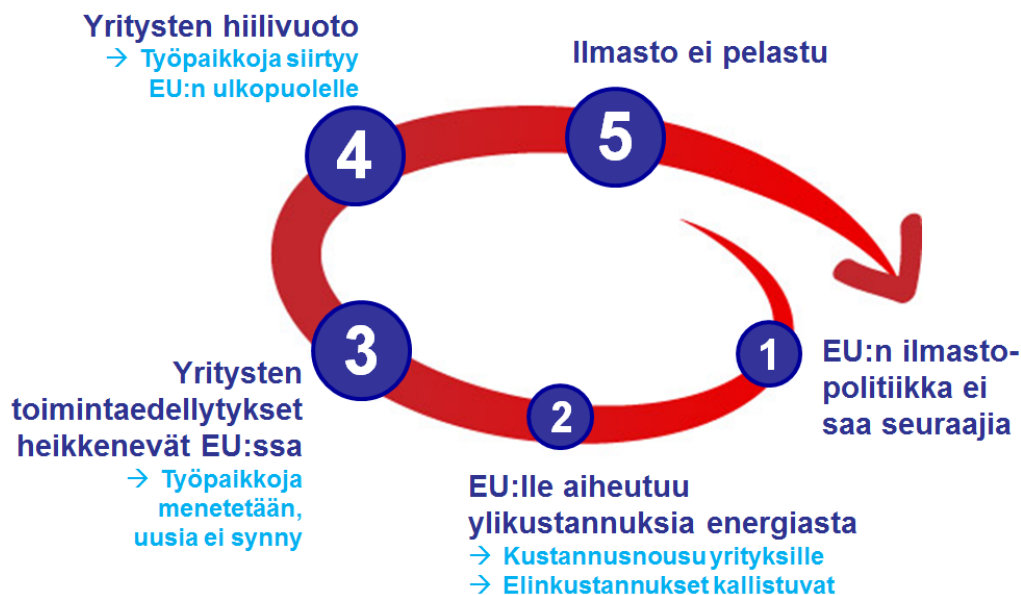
Yritysten hiilivuoto
→ Työpaikkoja siirtyy EU:n ulkopuolelle

Ilmasto ei pelastu

4

5

3

1

2

EU:n ilmastopolitiikka ei saa seuraajia

Yritysten toimintaedellytykset heikkenevät EU:ssa
→ Työpaikkoja menetetään, uusia ei synny

EU:lle aiheutuu ylikustannuksia energiasta
→ Kustannusnousu yrityksille
→ Elinkustannukset kallistuvat